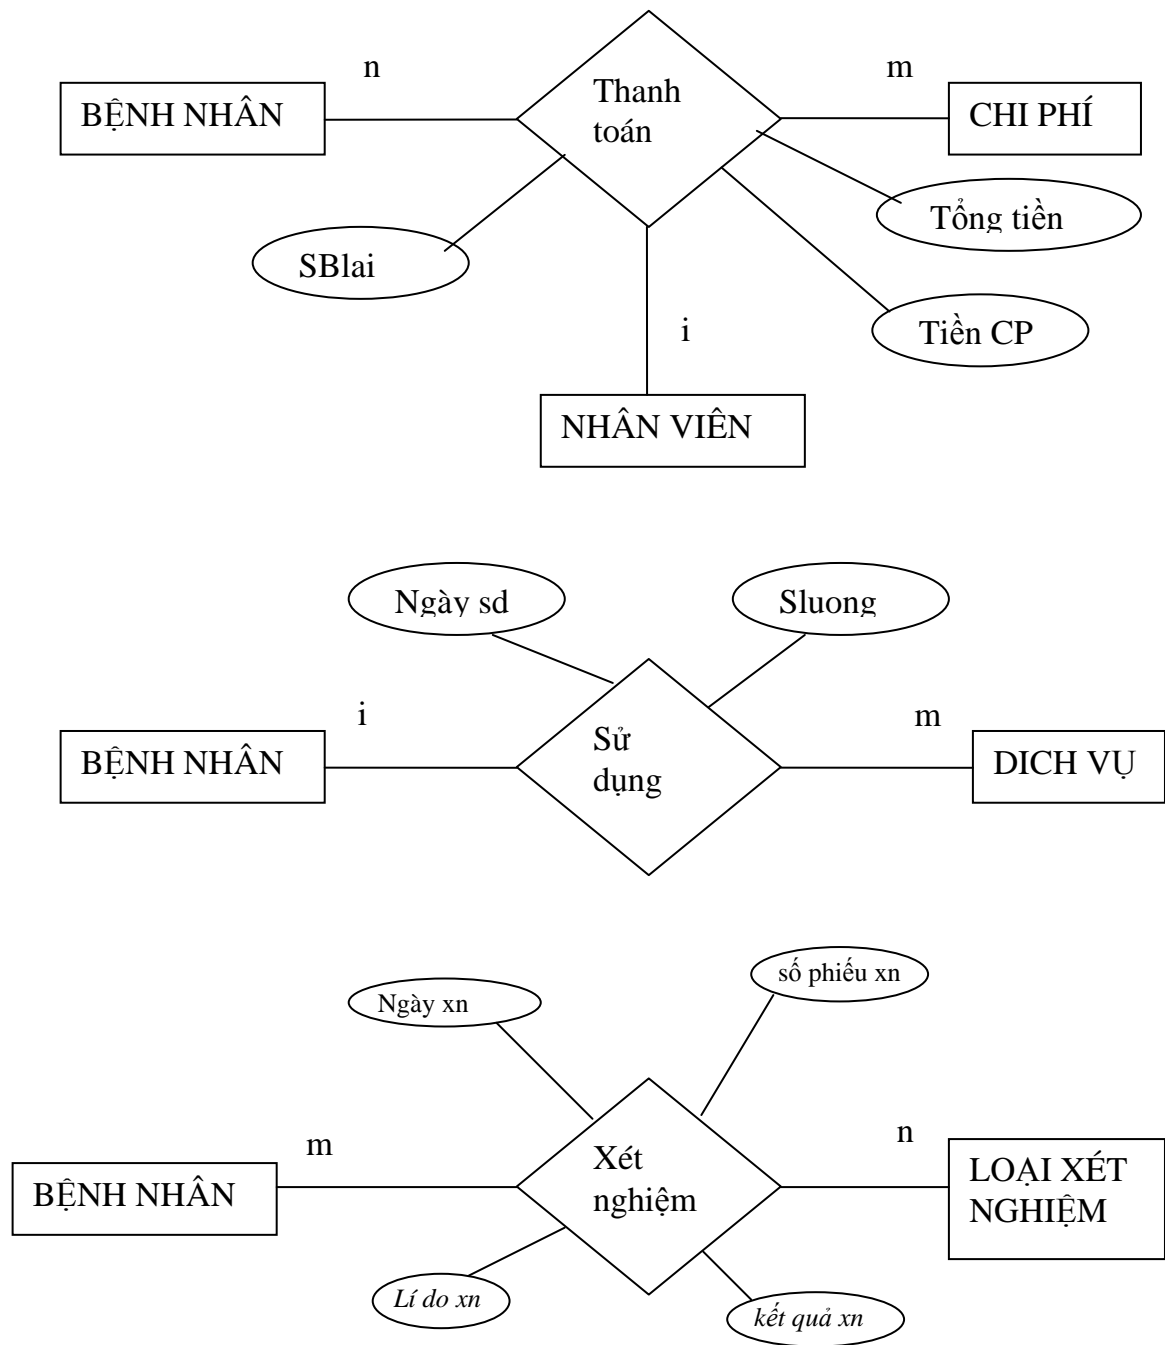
n

m

BỆNH NHÂN

Thanh toán

CHI PHÍ

Tổng tiền

SBlai

Tiền CP

i

NHÂN VIÊN

Ngày sd

Sluong

i

m

BỆNH NHÂN

Sử dụng

DICH VỤ

số phiếu xn

Ngày xn

m

n

BỆNH NHÂN

Xét nghiệm

LOẠI XÉT NGHIỆM

Lí do xn

kết quả xn